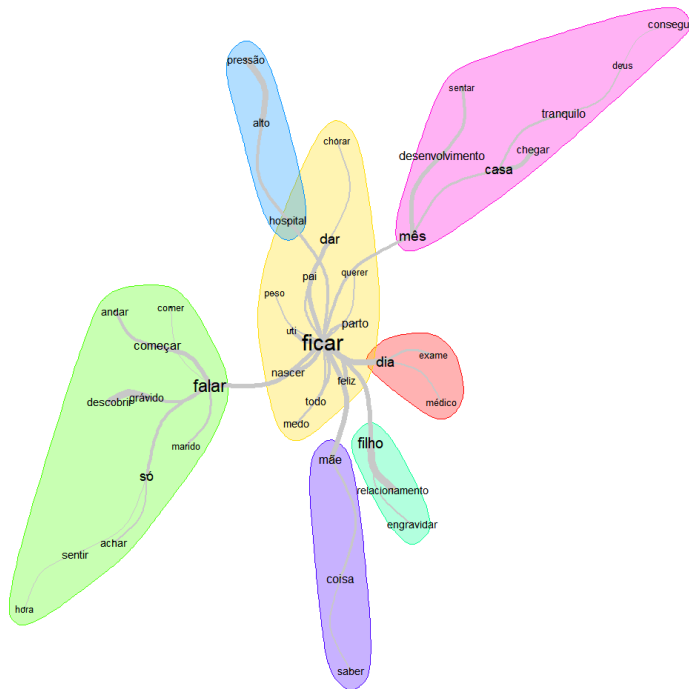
pressão
alto
hospital
chorar
dar
pai
querer
peso
uti
parto
ficar
nascer
feliz
todo
medo
conseguir
deus
sentar
tranquilo
desenvolvimento
chegar
casa
mês
exame
dia
médico
filho
relacionamento
engravidar
mãe
coisa
saber
andar
comer
começar
falar
descobrir
grávido
marido
só
achar
sentir
hora